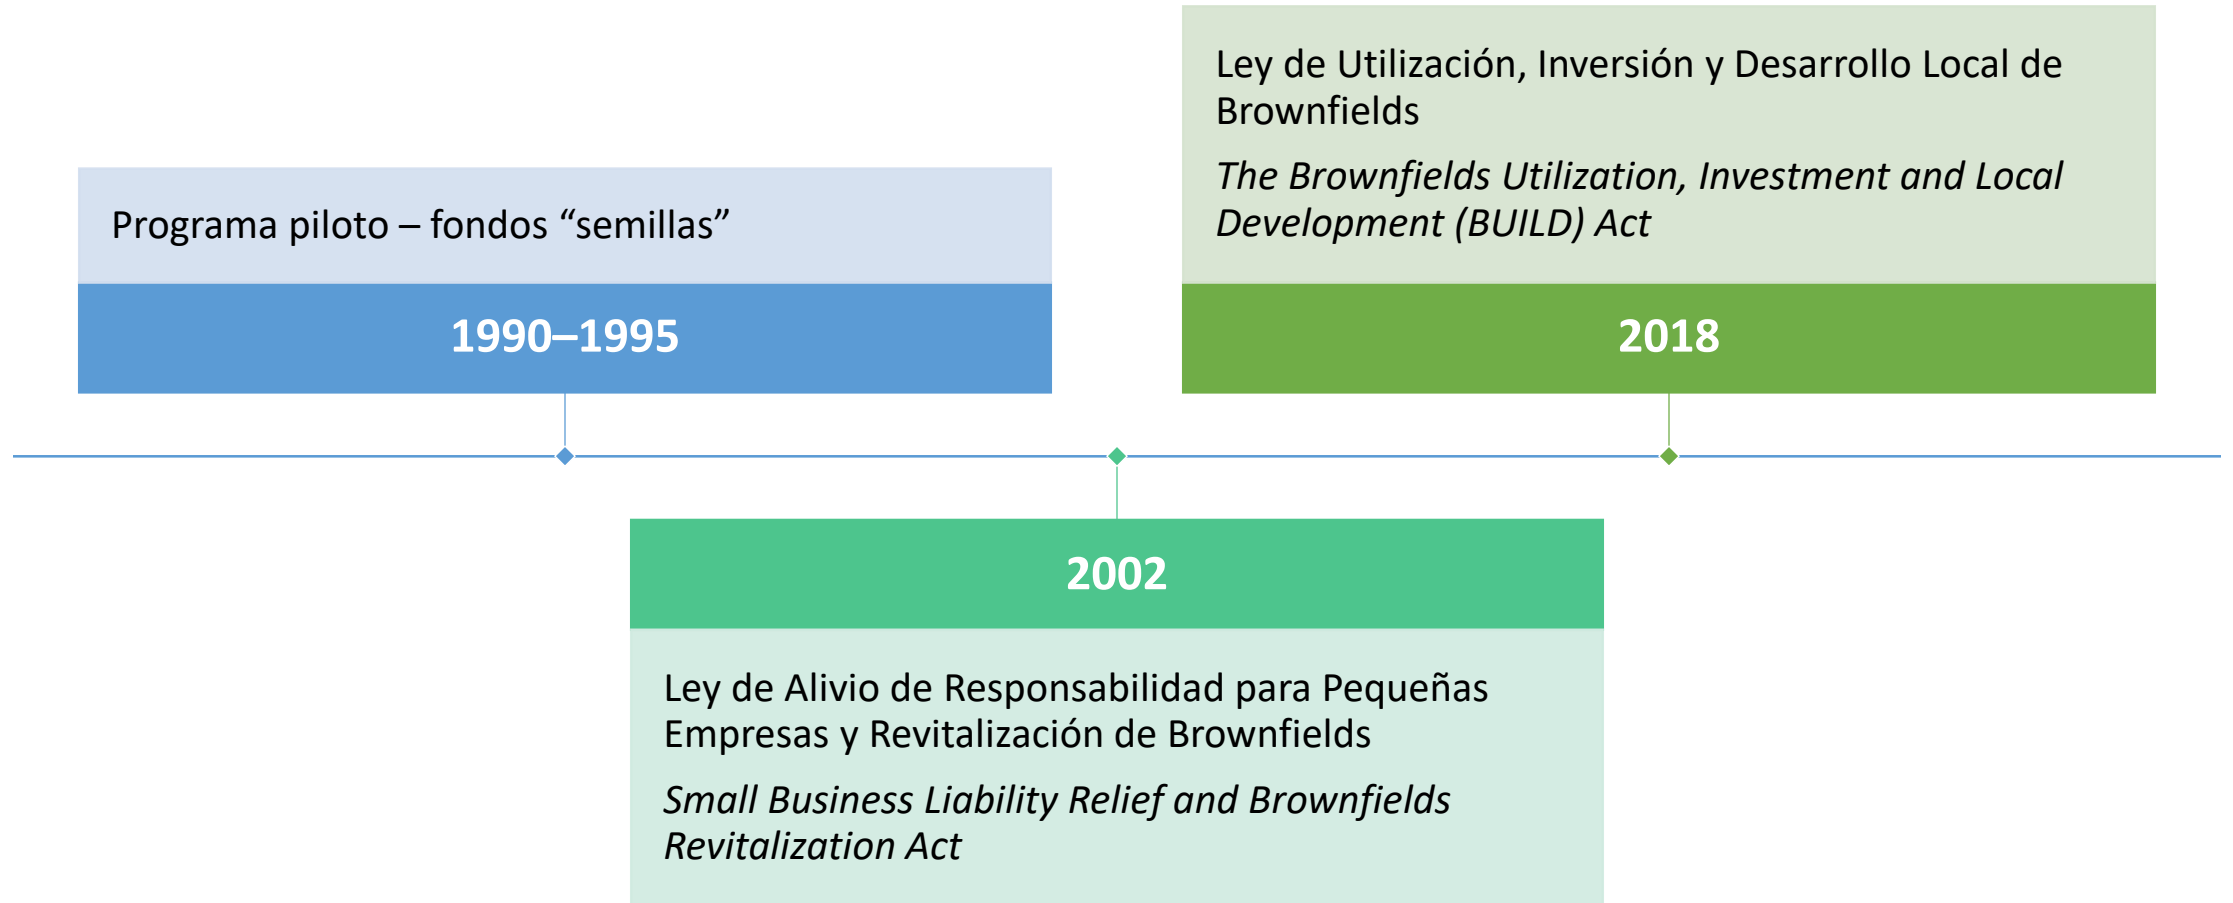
Programa piloto – fondos “semillas”

1990–1995

2002

Ley de Alivio de Responsabilidad para Pequeñas Empresas y Revitalización de Brownfields

*Small Business Liability Relief and Brownfields Revitalization Act*

Ley de Utilización, Inversión y Desarrollo Local de Brownfields

*The Brownfields Utilization, Investment and Local Development (BUILD) Act*

2018